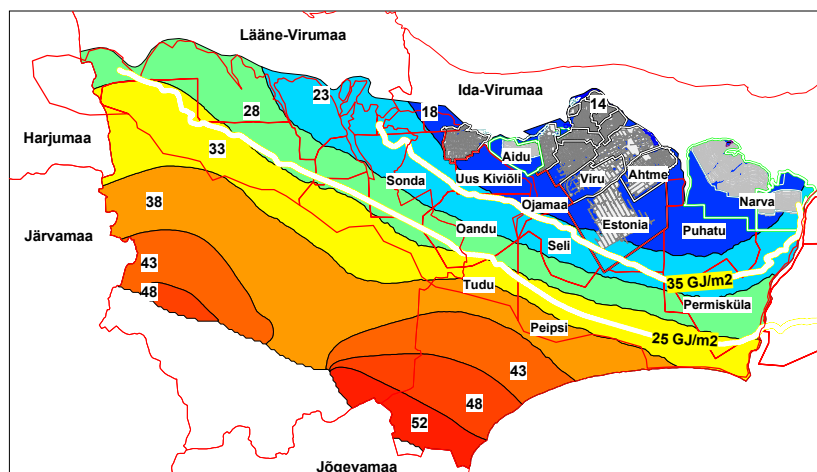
Lääne-Virumaa
Ida-Virumaa
Harjumaa
Järvamaa
Jõgevamaa
28
23
18
14
33
38
43
48
43
48
52
Aidu
Uus Kiviõli
Sonda
Viru
Ahtme
Ojamaa
Narva
Estonia
Oandu
Seli
Puhatu
Tudu
35 GJ/m2
Permisküla
Peipsi
25 GJ/m2